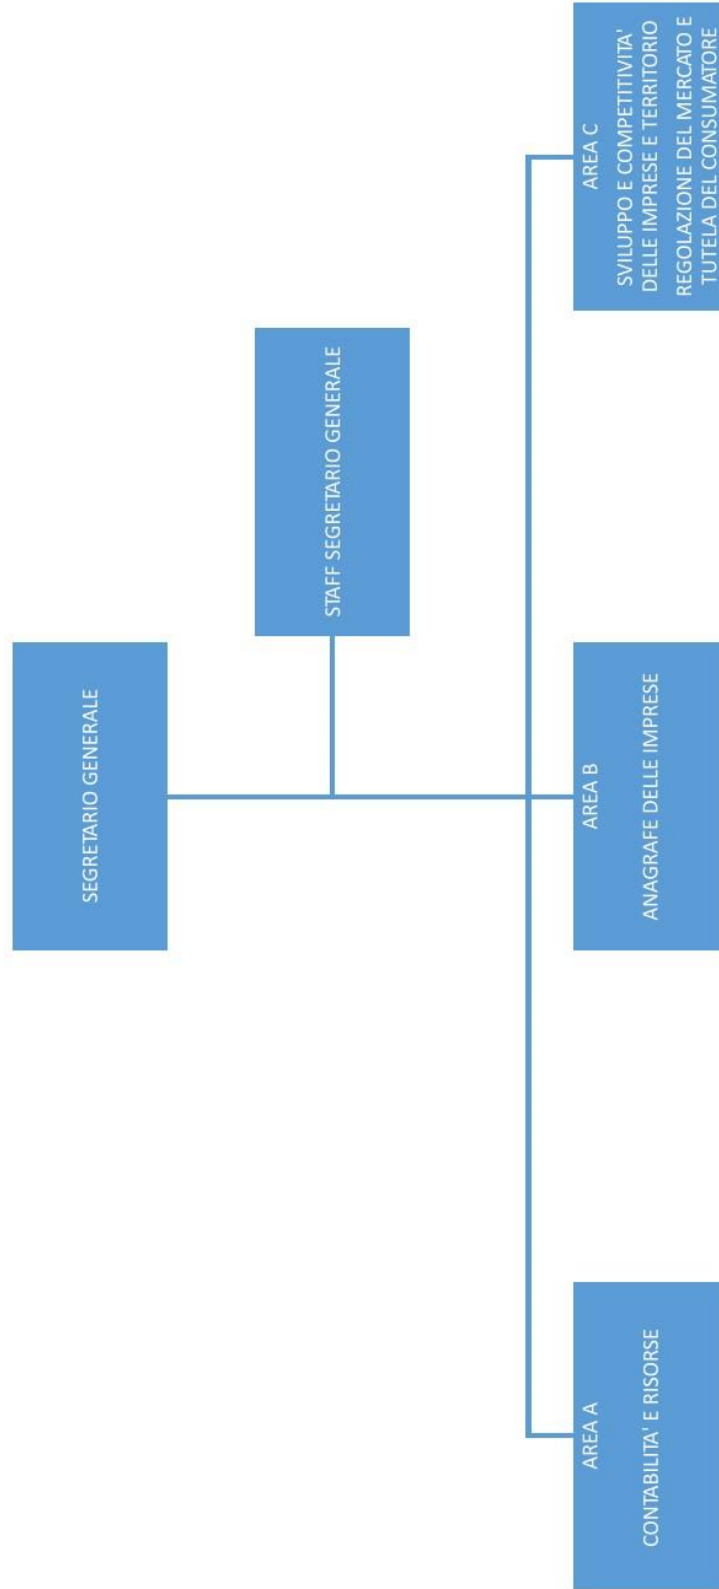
SEGRETARIO GENERALE

STAFF SEGRETARIO GENERALE

AREA A

CONTABILITA' E RISORSE

AREA B

ANAGRAFE DELLE IMPRESE

AREA C

SVILUPPO E COMPETITIVITA' DELLE IMPRESE E TERRITORIO

REGOLAZIONE DEL MERCATO E TUTELA DEL CONSUMATORE